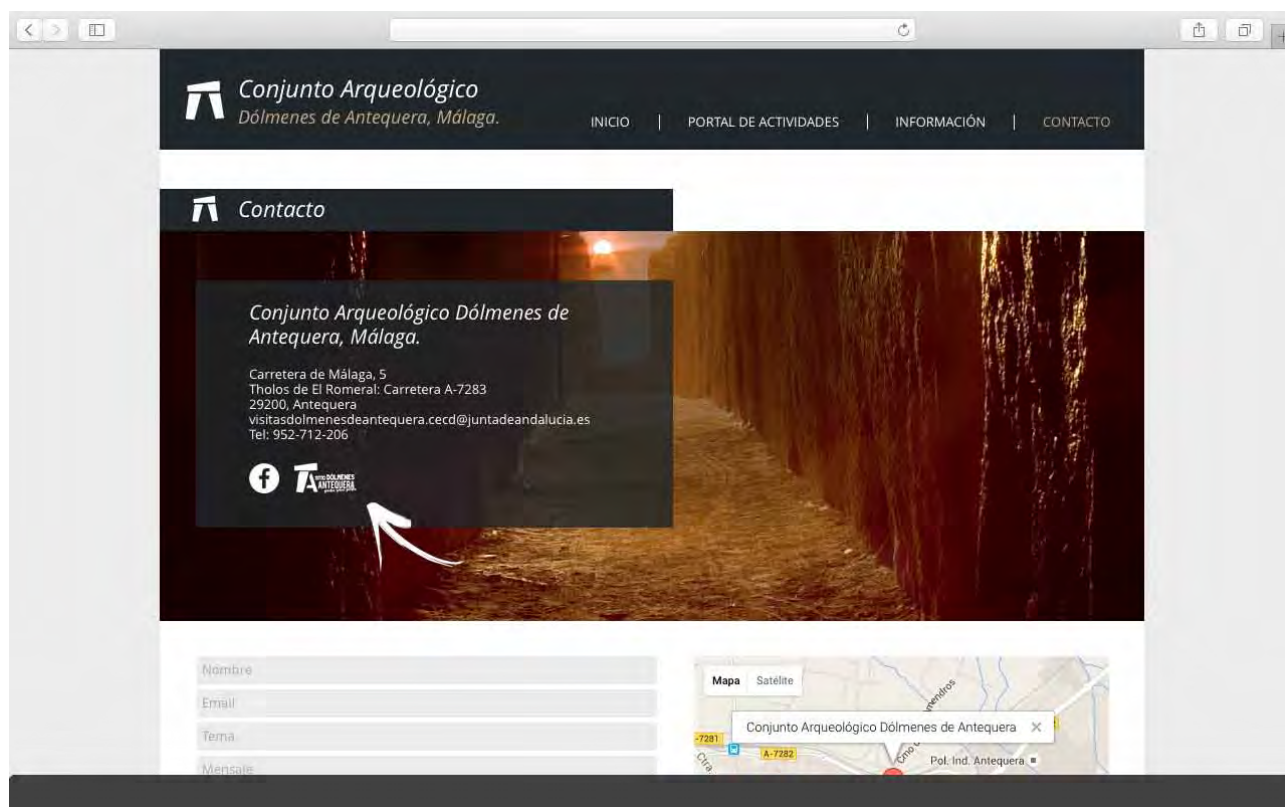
Conjunto Arqueológico
Dólmenes de Antequera, Málaga.

INICIO | PORTAL DE ACTIVIDADES | INFORMACIÓN | CONTACTO

Contacto

Conjunto Arqueológico Dólmenes de Antequera, Málaga.

Carretera de Málaga, 5
Tholos de El Romeral: Carretera A-7283
29200, Antequera
visitasdolmenesdeantequera.cecd@juntadeandalucia.es
Tel: 952-712-206

DÓLMENES ANTEQUERA

Nombre
Email
Tema
Mensaje

Mapa Satélite
Conjunto Arqueológico Dólmenes de Antequera ×
-7281
A-7282
Pol. Ind. Antequera
Ctra.
Cmo
Almendros